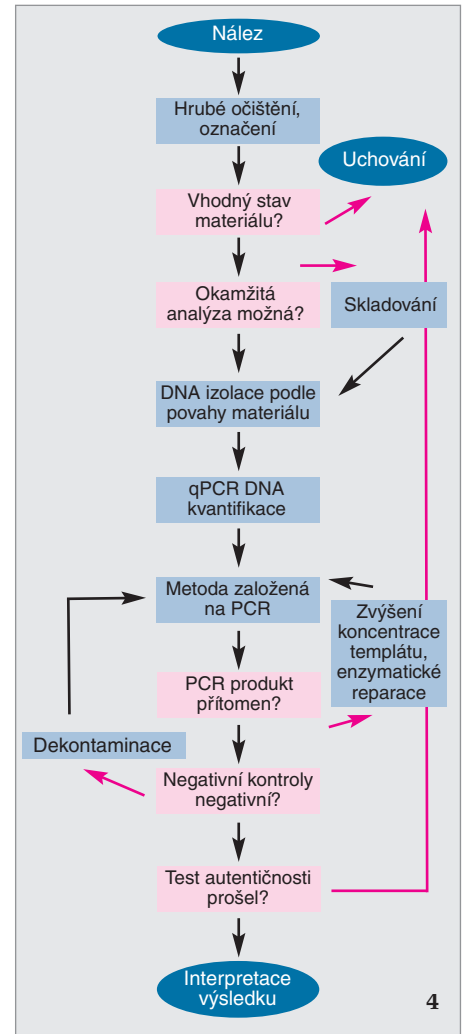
Nález

Hrubé očištění, označení

Uchování

Vhodný stav materiálu?

Okamžitá analýza možná?

Skladování

DNA izolace podle povahy materiálu

qPCR DNA kvantifikace

Metoda založená na PCR

Zvýšení koncentrace templátu, enzymatické reparace

PCR produkt přítomen?

Dekontaminace

Negativní kontroly negativní?

Test autentičnosti prošel?

Interpretace výsledku

4